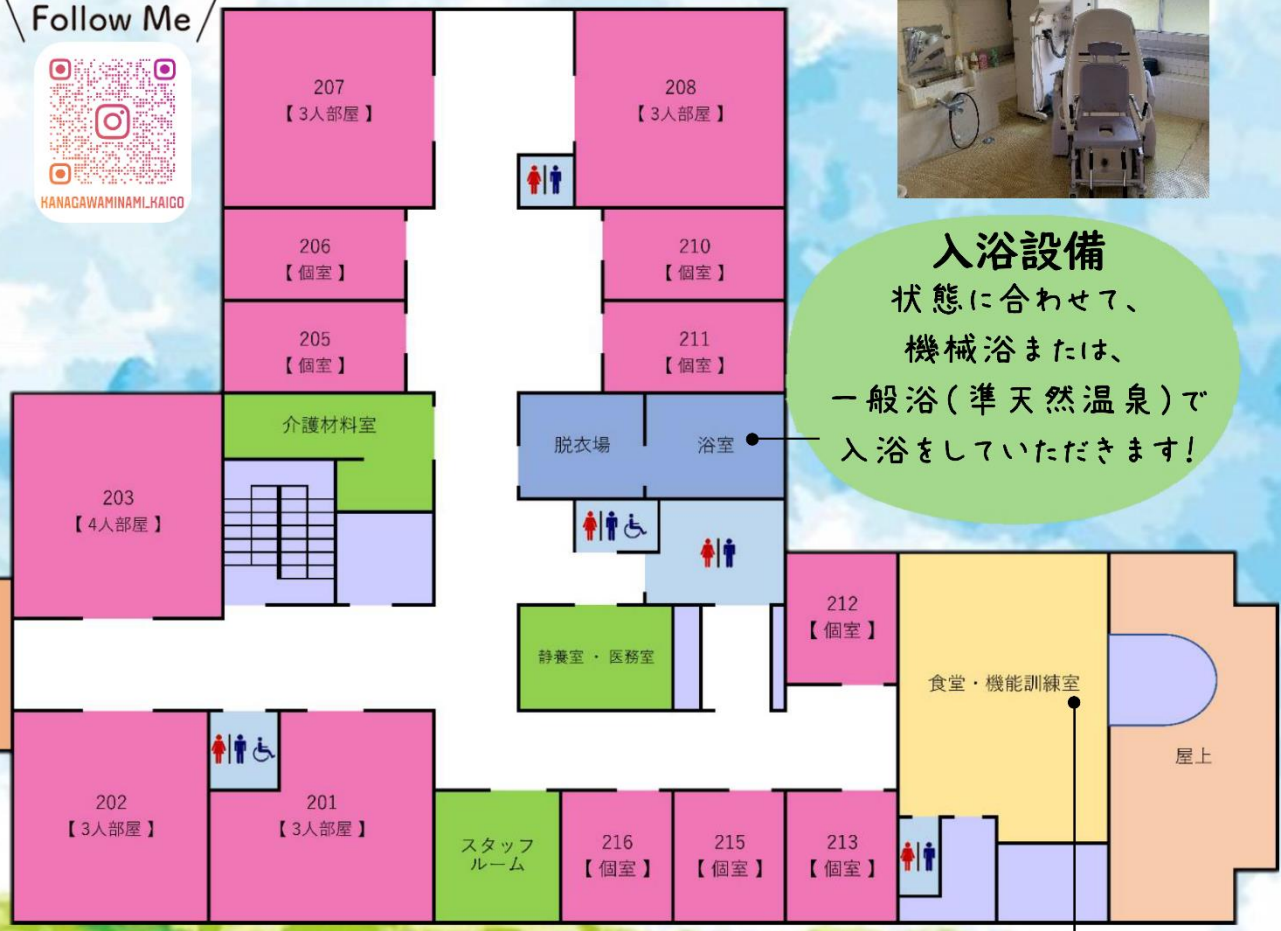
\ Follow Me /

HANAGAWAMINAMI_KAIGO

207
【3人部屋】

208
【3人部屋】

206
【個室】

210
【個室】

205
【個室】

211
【個室】

入浴設備
状態に合わせて、
機械浴または、
一般浴(準天然温泉)で
入浴をしていただきます!

203
【4人部屋】

介護材料室

脱衣場

浴室

212
【個室】

静養室・医務室

食堂・機能訓練室

屋上

202
【3人部屋】

201
【3人部屋】

スタッフルーム

216
【個室】

215
【個室】

213
【個室】